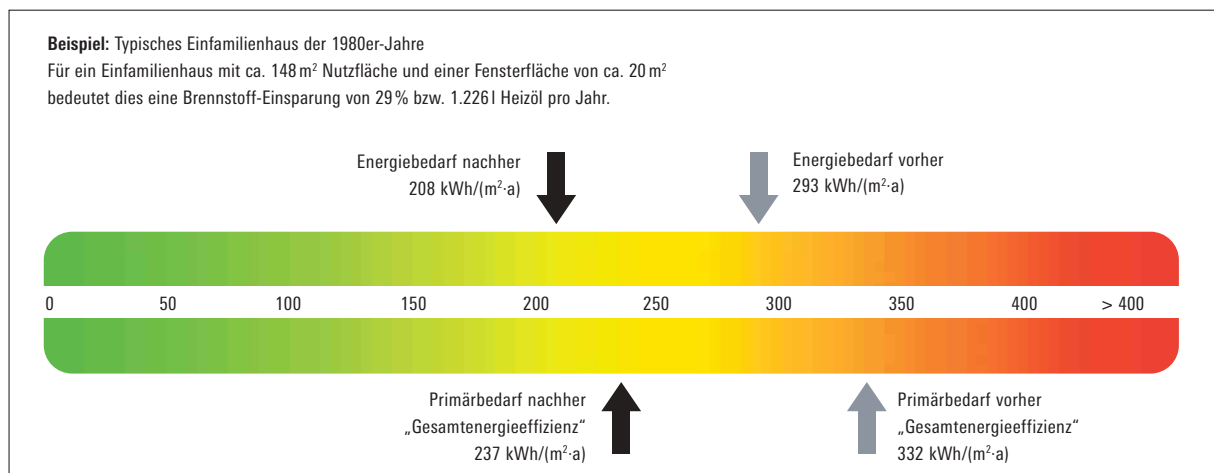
**Beispiel:** Typisches Einfamilienhaus der 1980er-Jahre
Für ein Einfamilienhaus mit ca. 148 m² Nutzfläche und einer Fensterfläche von ca. 20 m² bedeutet dies eine Brennstoff-Einsparung von 29 % bzw. 1.226 l Heizöl pro Jahr.

Energiebedarf nachher
208 kWh/(m²·a)

Energiebedarf vorher
293 kWh/(m²·a)

0 50 100 150 200 250 300 350 400 > 400

Primärbedarf nachher
„Gesamtenergieeffizienz“
237 kWh/(m²·a)

Primärbedarf vorher
„Gesamtenergieeffizienz“
332 kWh/(m²·a)